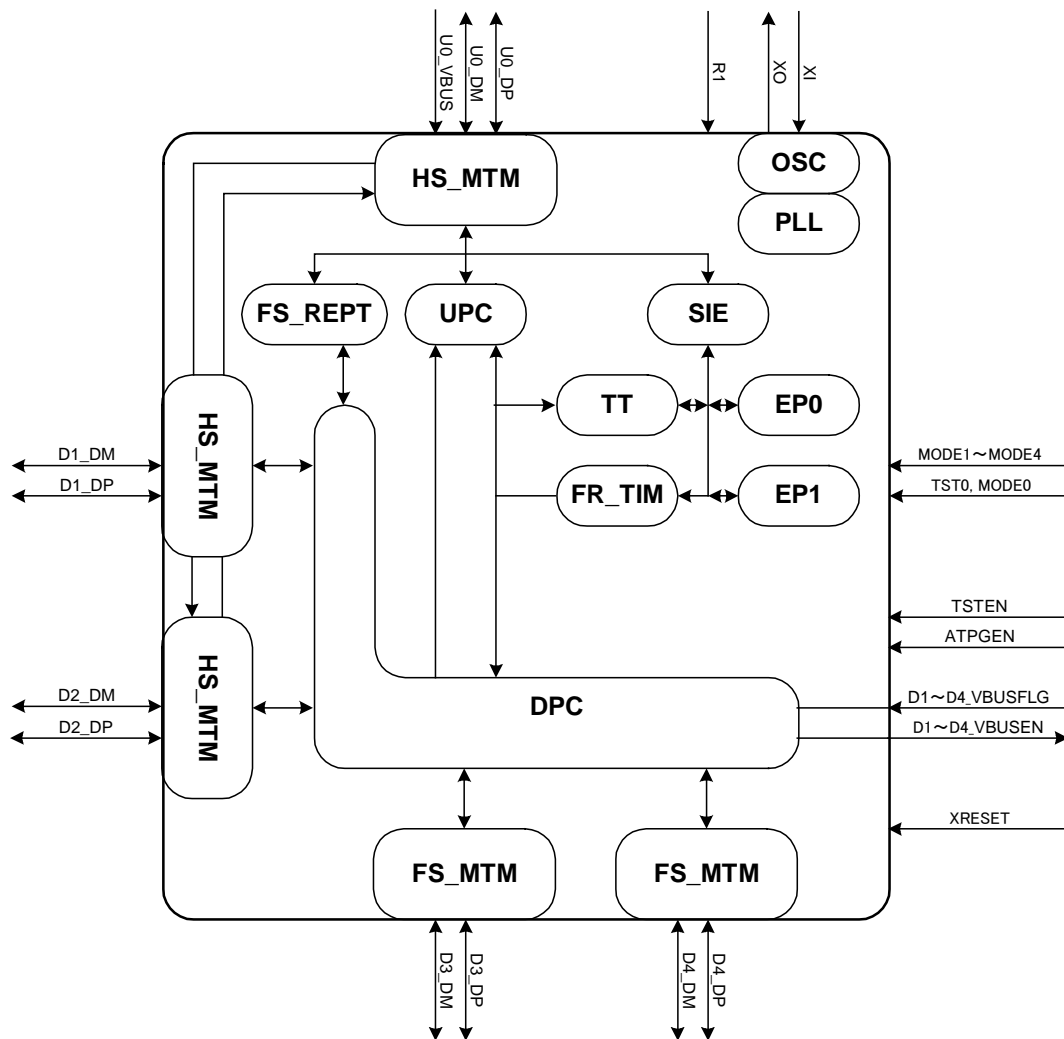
U0_VBUS
U0_DM
U0_DP
R1
XO
XI
HS_MTM
OSC
PLL
FS_REPT
UPC
SIE
TT
EP0
FR_TIM
EP1
D1_DM
D1_DP
HS_MTM
MODE1～MODE4
TST0, MODE0
HS_MTM
TSTEN
ATPGEN
D2_DM
D2_DP
DPC
D1～D4_VBUSFLG
D1～D4_VBUSEN
XRESET
FS_MTM
FS_MTM
D3_DM
D3_DP
D4_DM
D4_DP